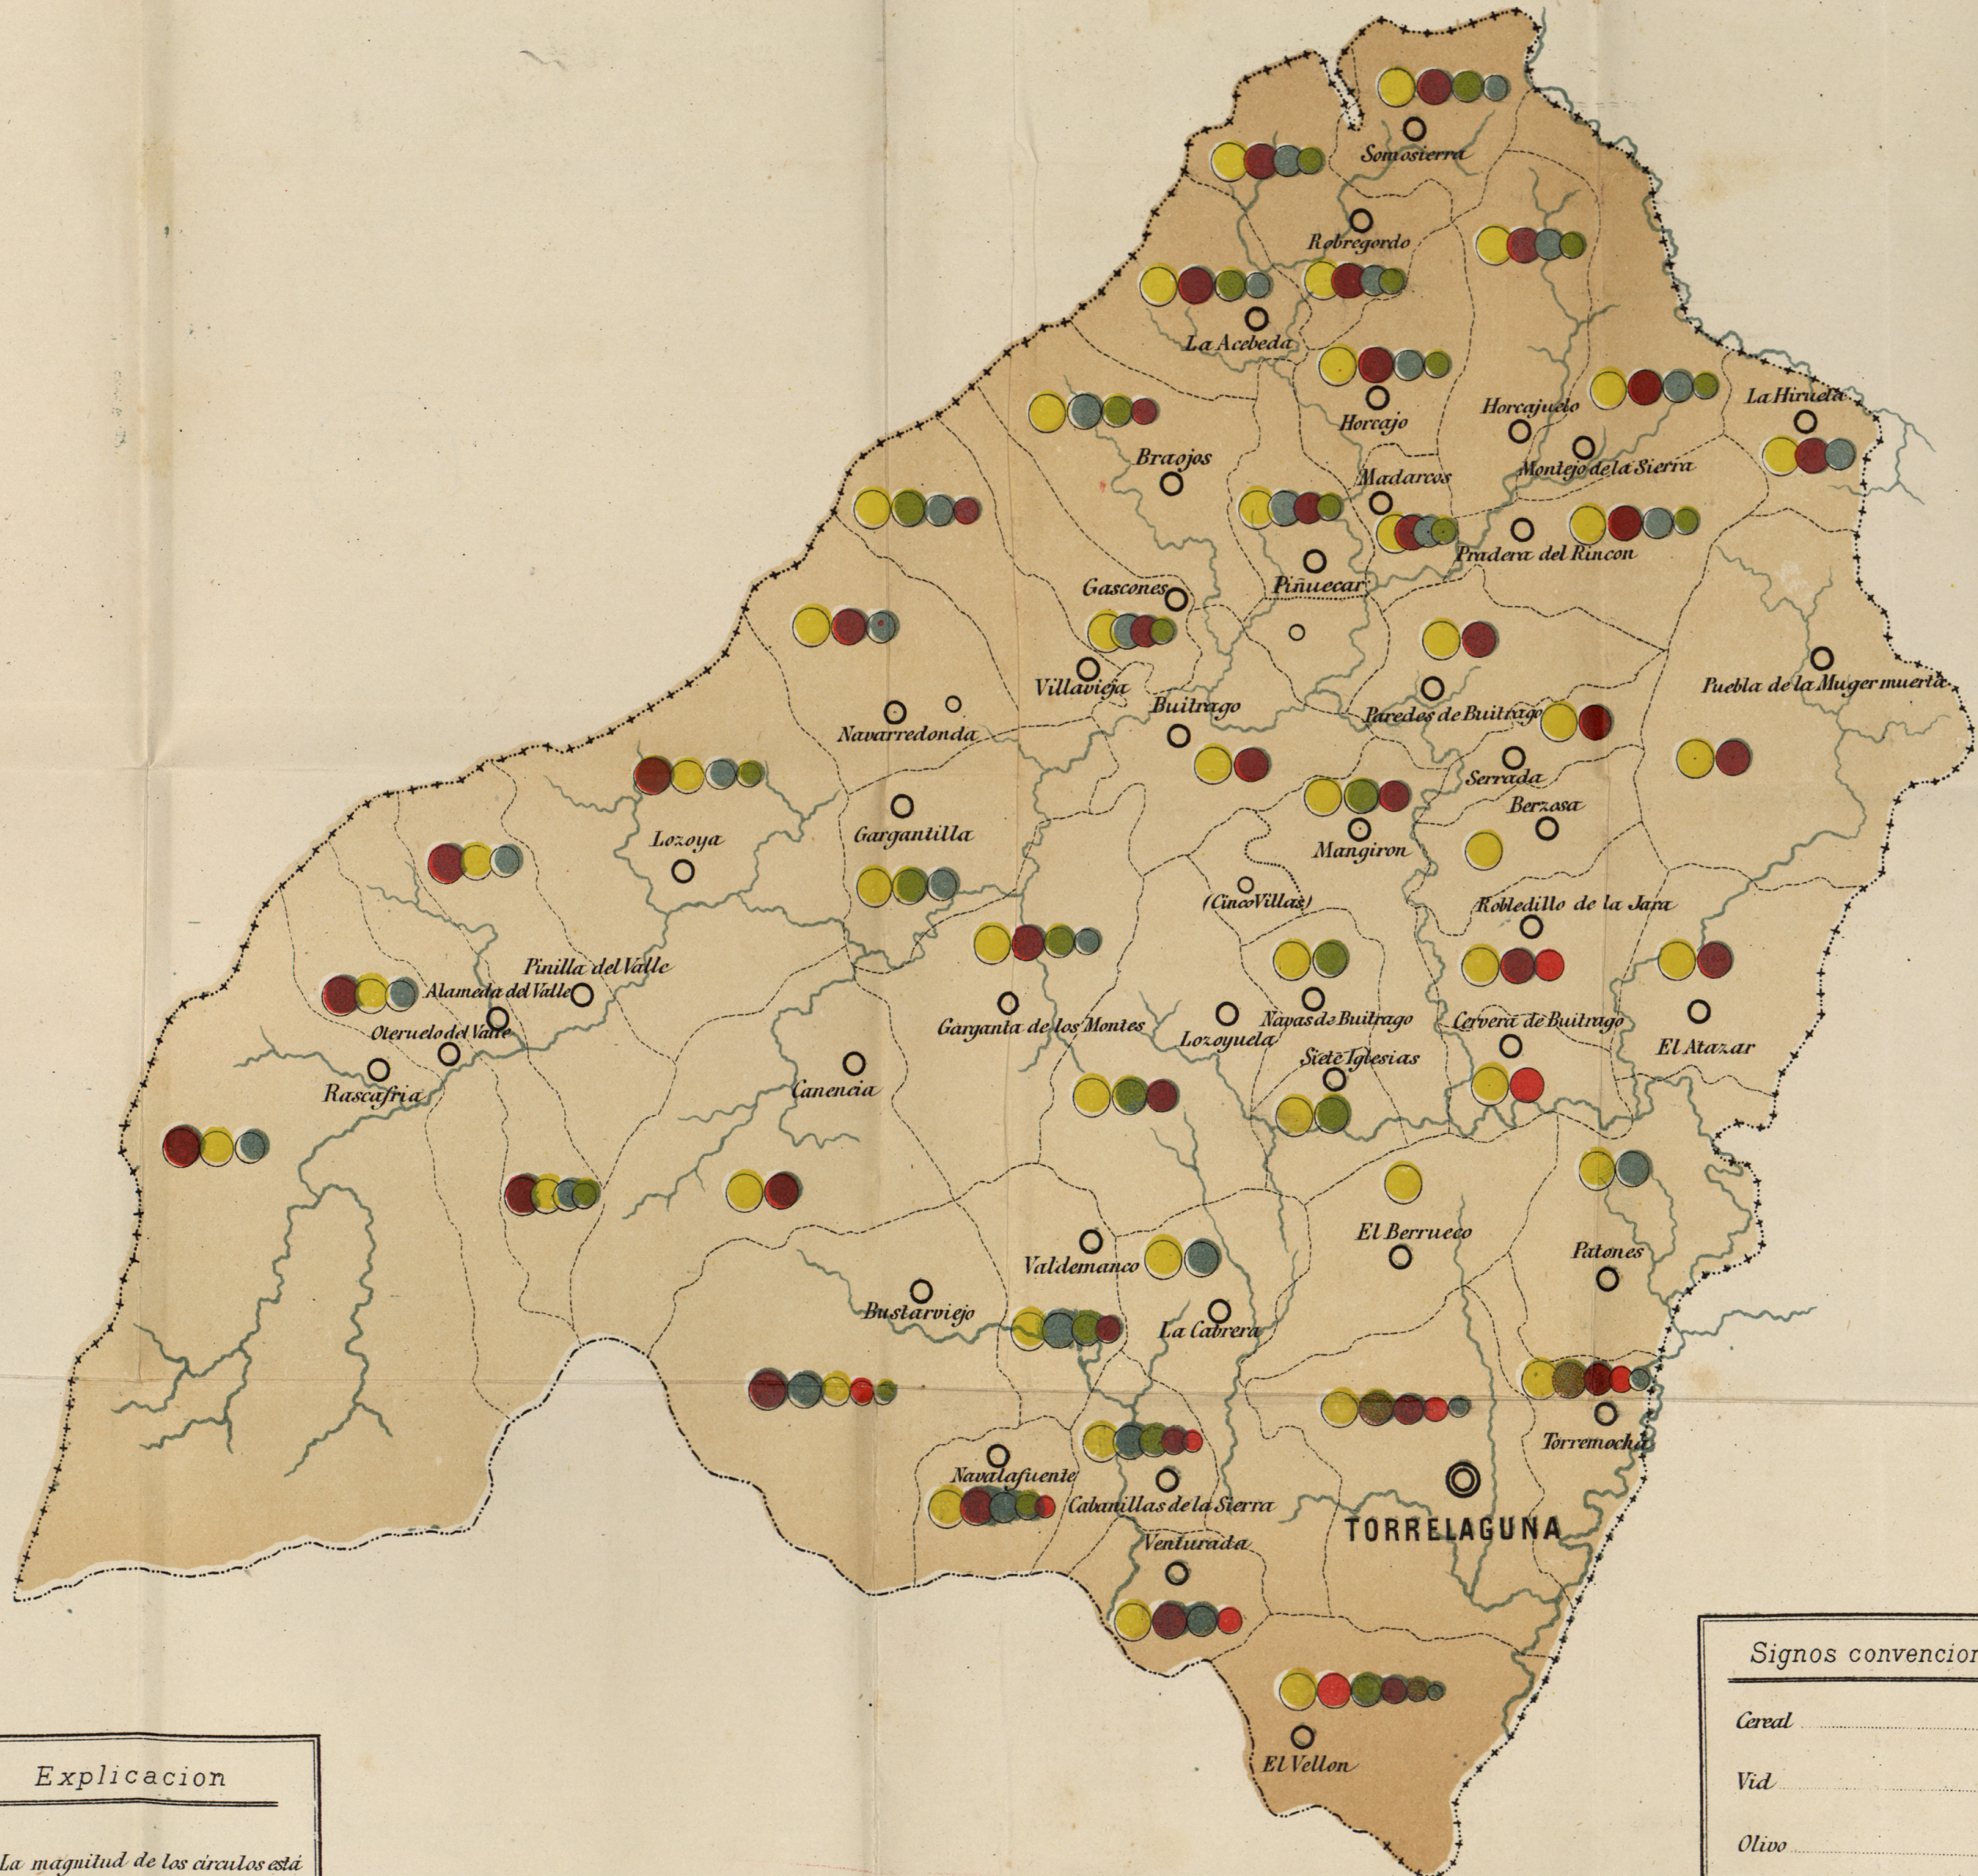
Somosierra
Robregordo
La Acebeda
Horcajo
Horcajuelo
La Hiruela
Montejo de la Sierra
Braojos
Madarcos
Pradera del Rincon
Piñuecar
Gascones
Villavieja
Puebla de la Muger muerta
Buitrago
Paredes de Buitrago
Navarredonda
Serrada
Berzosa
Lozoya
Gargantilla
Mangiron
(Cinco Villas)
Robledillo de la Jara
Pinilla del Valle
Alameda del Valle
Oteruelo del Valle
Garganta de los Montes
Lozoyuela
Navas de Buitrago
Cervera de Buitrago
El Atazar
Rascafria
Siete Iglesias
Canencia
El Berrueco
Valdemanco
Patones
Bustarviejo
La Cabrera
Torremocha
Navalafuente
Cabanillas de la Sierra
TORRELAGUNA
Venturada
El Vellon

Explicacion
La magnitud de los circulos está

Signos convencion
Cereal
Vid
Olivo